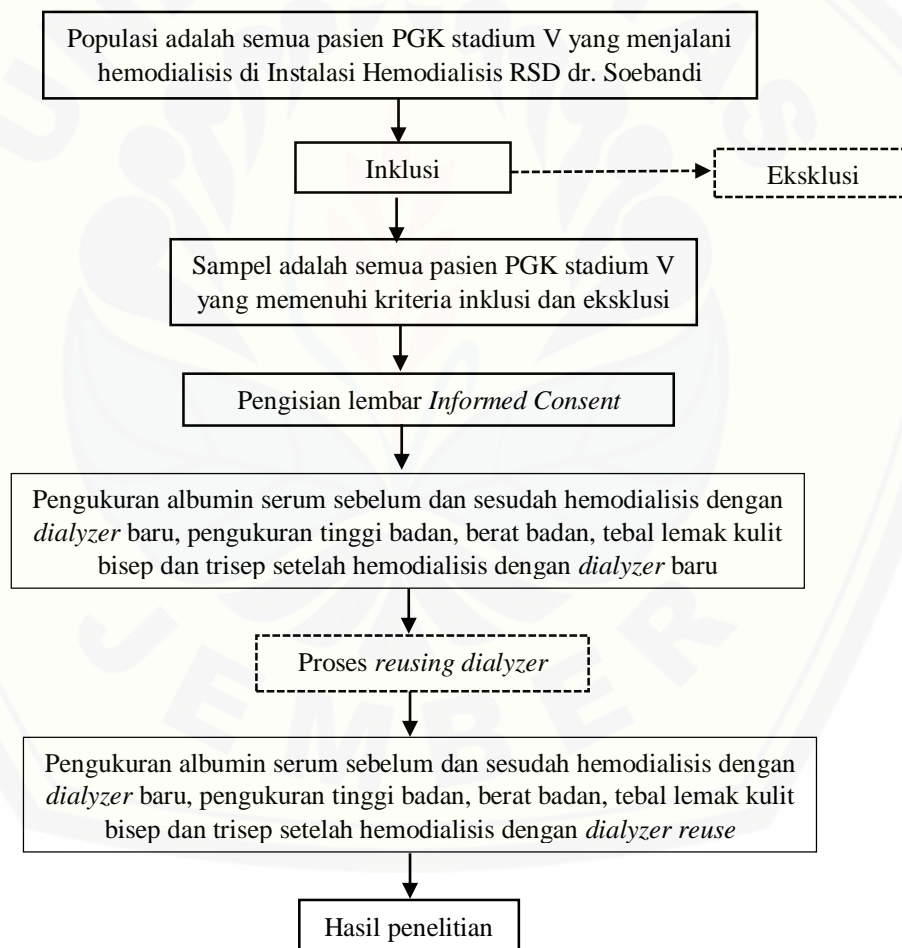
Populasi adalah semua pasien PGK stadium V yang menjalani hemodialisis di Instalasi Hemodialisis RSD dr. Soebandi

Inklusi

Eksklusi

Sampel adalah semua pasien PGK stadium V yang memenuhi kriteria inklusi dan eksklusi

Pengisian lembar *Informed Consent*

Pengukuran albumin serum sebelum dan sesudah hemodialisis dengan *dialyzer* baru, pengukuran tinggi badan, berat badan, tebal lemak kulit bisep dan trisep setelah hemodialisis dengan *dialyzer* baru

Proses *reusing dialyzer*

Pengukuran albumin serum sebelum dan sesudah hemodialisis dengan *dialyzer* baru, pengukuran tinggi badan, berat badan, tebal lemak kulit bisep dan trisep setelah hemodialisis dengan *dialyzer reuse*

Hasil penelitian